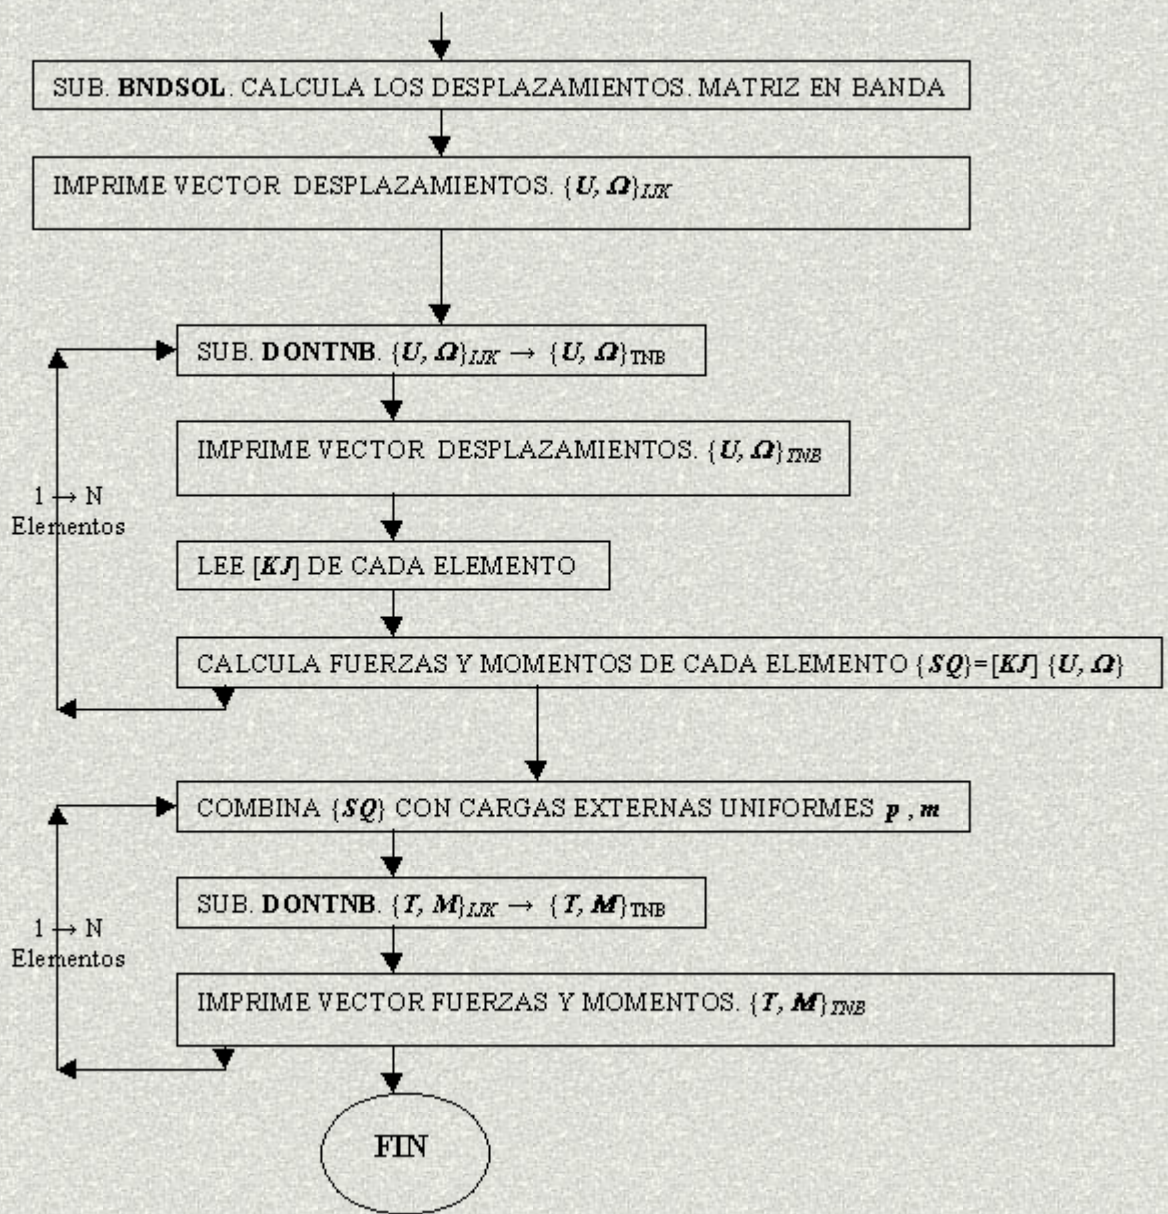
SUB. **BNDSOL**. CALCULA LOS DESPLAZAMIENTOS. MATRIZ EN BANDA

IMPRIME VECTOR DESPLAZAMIENTOS. $\{U, \Omega\}_{IJK}$

SUB. **DONTNB**. $\{U, \Omega\}_{IJK} \rightarrow \{U, \Omega\}_{TNB}$

IMPRIME VECTOR DESPLAZAMIENTOS. $\{U, \Omega\}_{TNB}$

$1 \rightarrow N$ Elementos

LEE $[KJ]$ DE CADA ELEMENTO

CALCULA FUERZAS Y MOMENTOS DE CADA ELEMENTO $\{SQ\}=[KJ]\{U, \Omega\}$

COMBINA $\{SQ\}$ CON CARGAS EXTERNAS UNIFORMES $p$ , $m$

SUB. **DONTNB**. $\{T, M\}_{IJK} \rightarrow \{T, M\}_{TNB}$

$1 \rightarrow N$ Elementos

IMPRIME VECTOR FUERZAS Y MOMENTOS. $\{T, M\}_{TNB}$

FIN